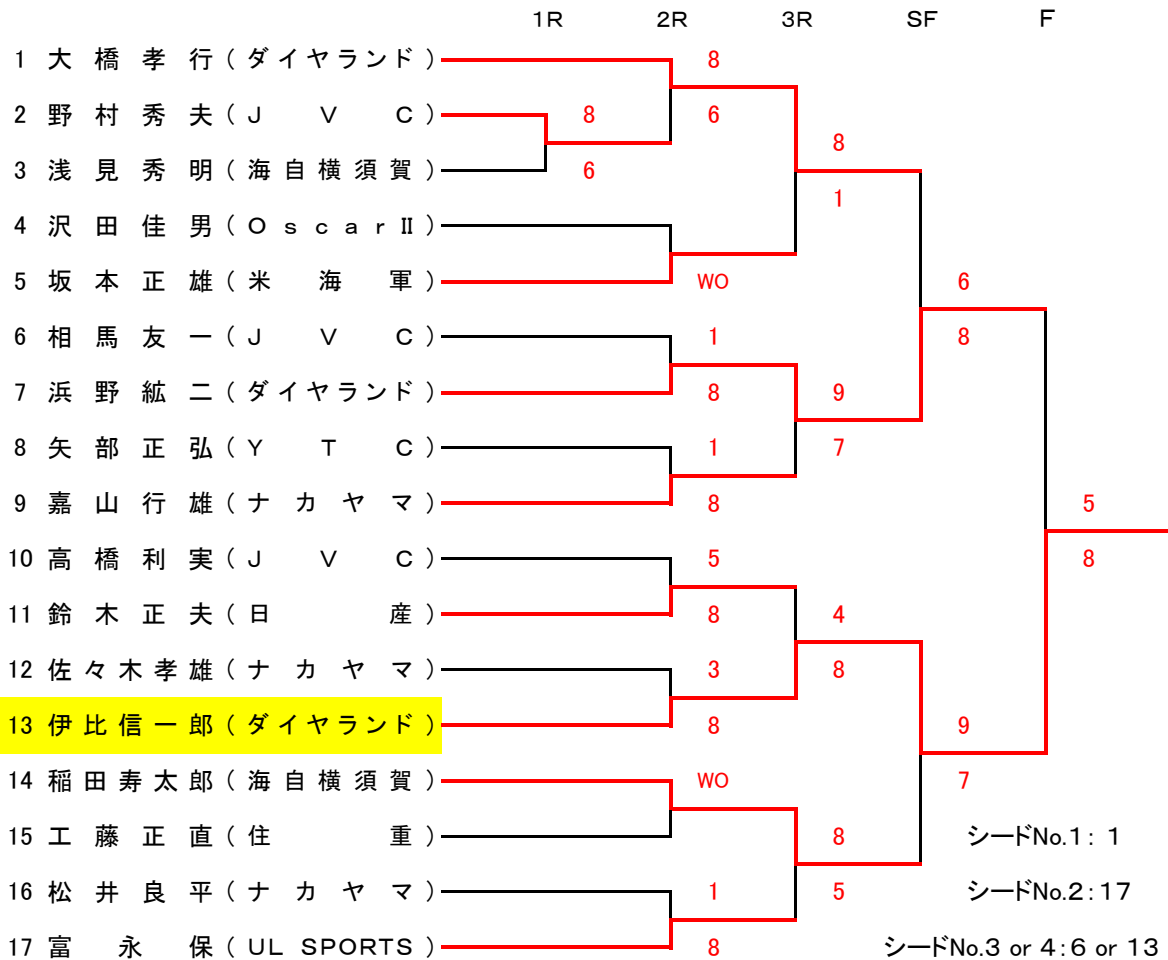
1R 2R 3R SF F

1 大橋孝行（ダイヤランド）
2 野村秀夫（JVC）
3 浅見秀明（海自横須賀）
4 沢田佳男（OscarⅡ）
5 坂本正雄（米海軍）
6 相馬友一（JVC）
7 浜野紘二（ダイヤランド）
8 矢部正弘（YTC）
9 嘉山行雄（ナカヤマ）
10 高橋利実（JVC）
11 鈴木正夫（日産）
12 佐々木孝雄（ナカヤマ）
13 伊比信一郎（ダイヤランド）
14 稲田寿太郎（海自横須賀）
15 工藤正直（住重）
16 松井良平（ナカヤマ）
17 富永保（UL SPORTS）

8
6
8
8
6
1
WO
6
8
1
8
9
1
7
8
5
5
8
8
4
3
8
8
9
WO
7
8
1
5
8

シードNo.1：1
シードNo.2：17
シードNo.3 or 4：6 or 13